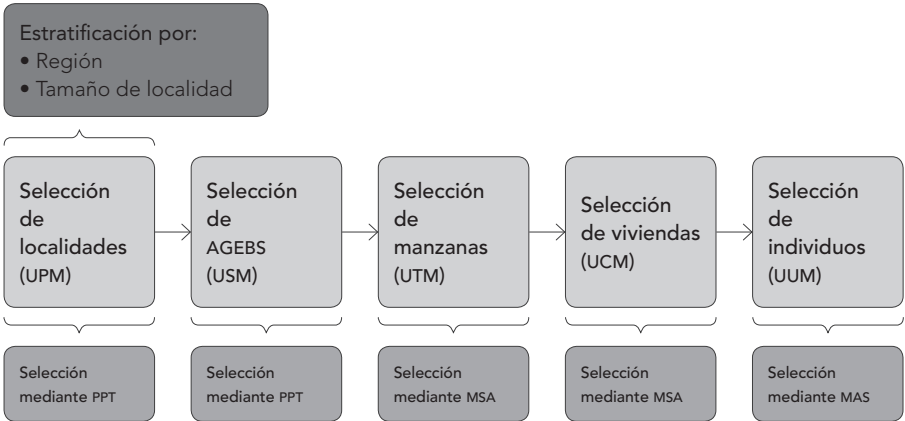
Estratificación por:
• Región
• Tamaño de localidad

Selección de localidades (UPM)

Selección de AGEBS (USM)

Selección de manzanas (UTM)

Selección de viviendas (UCM)

Selección de individuos (UUM)

Selección mediante PPT

Selección mediante PPT

Selección mediante MSA

Selección mediante MSA

Selección mediante MAS